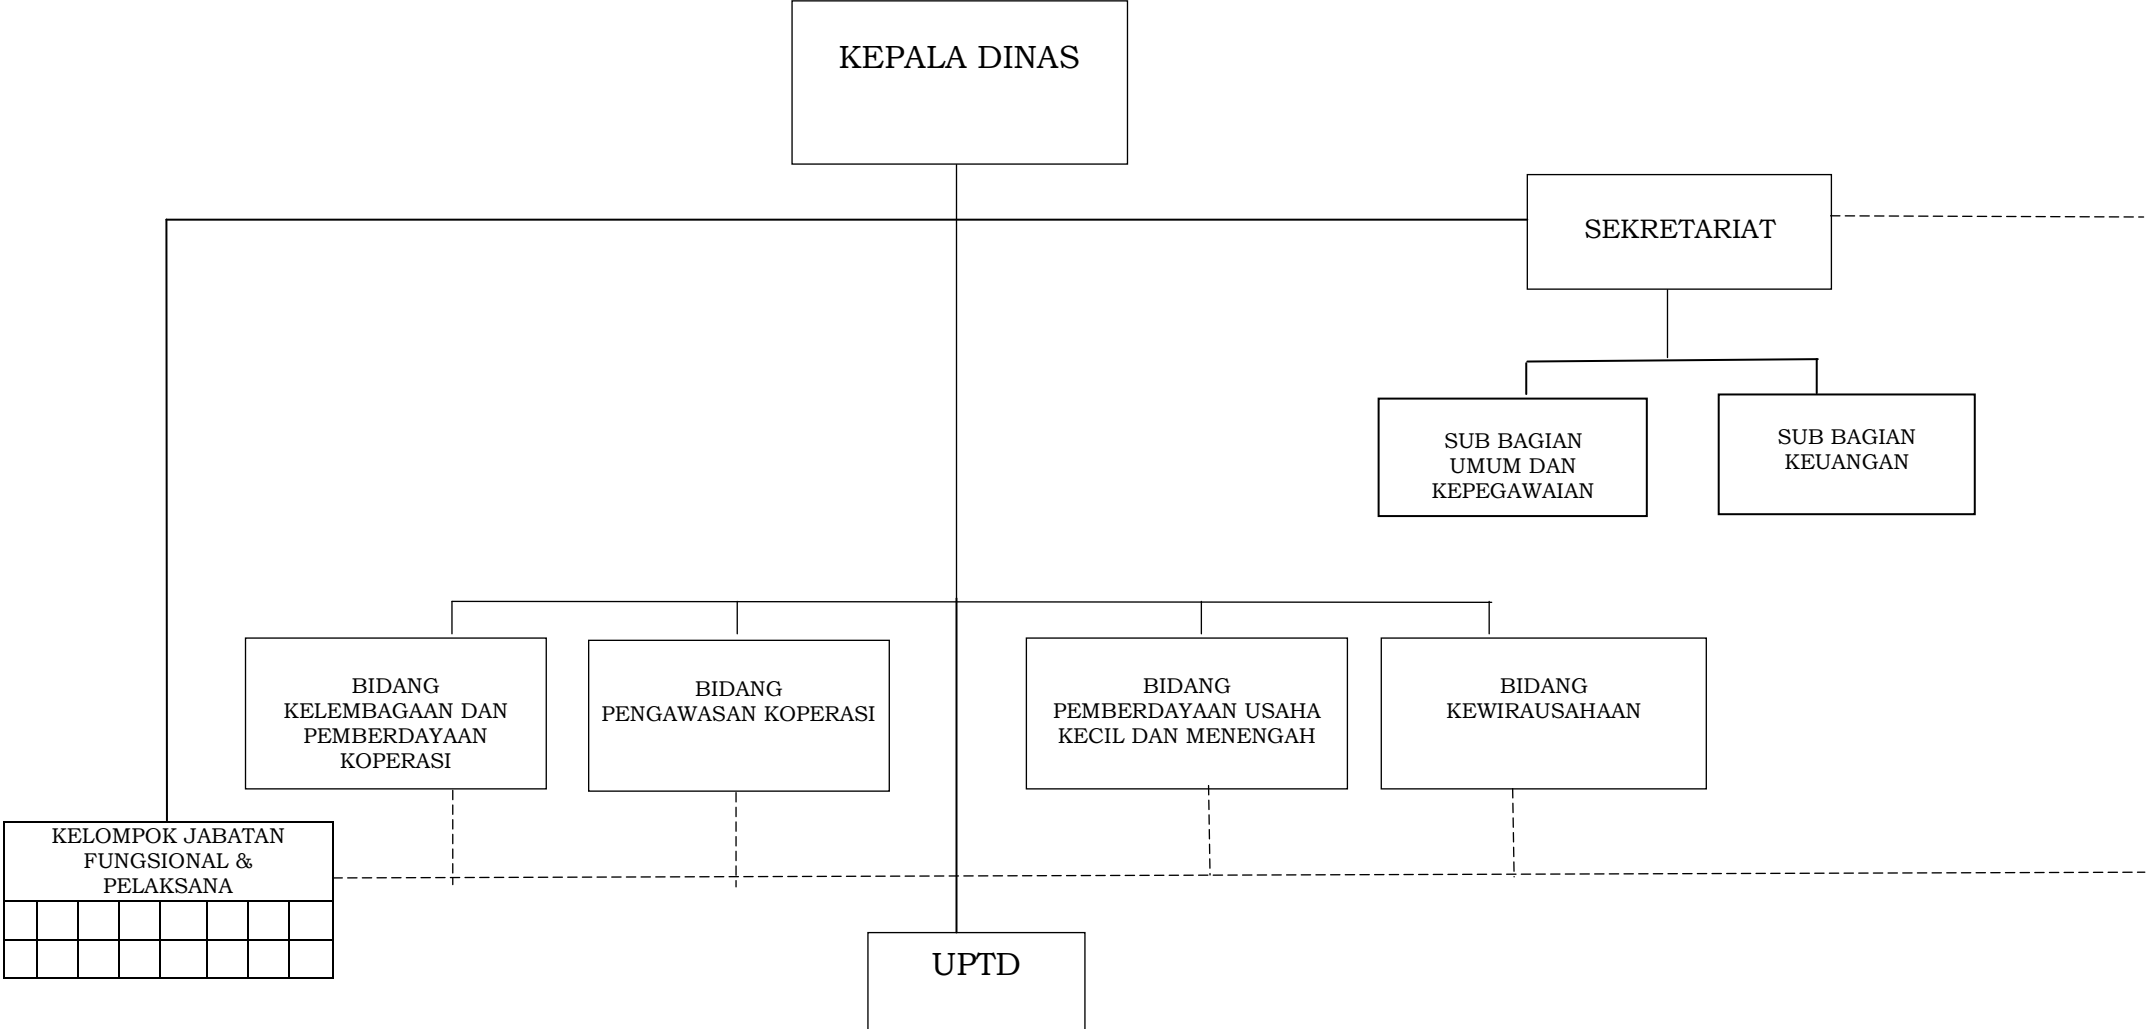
KEPALA DINAS

SEKRETARIAT

SUB BAGIAN UMUM DAN KEPEGAWAIAN

SUB BAGIAN KEUANGAN

BIDANG KELEMBAGAAN DAN PEMBERDAYAAN KOPERASI

BIDANG PENGAWASAN KOPERASI

BIDANG PEMBERDAYAAN USAHA KECIL DAN MENENGAH

BIDANG KEWIRAUSAHAAN

KELOMPOK JABATAN FUNGSIONAL & PELAKSANA

UPTD